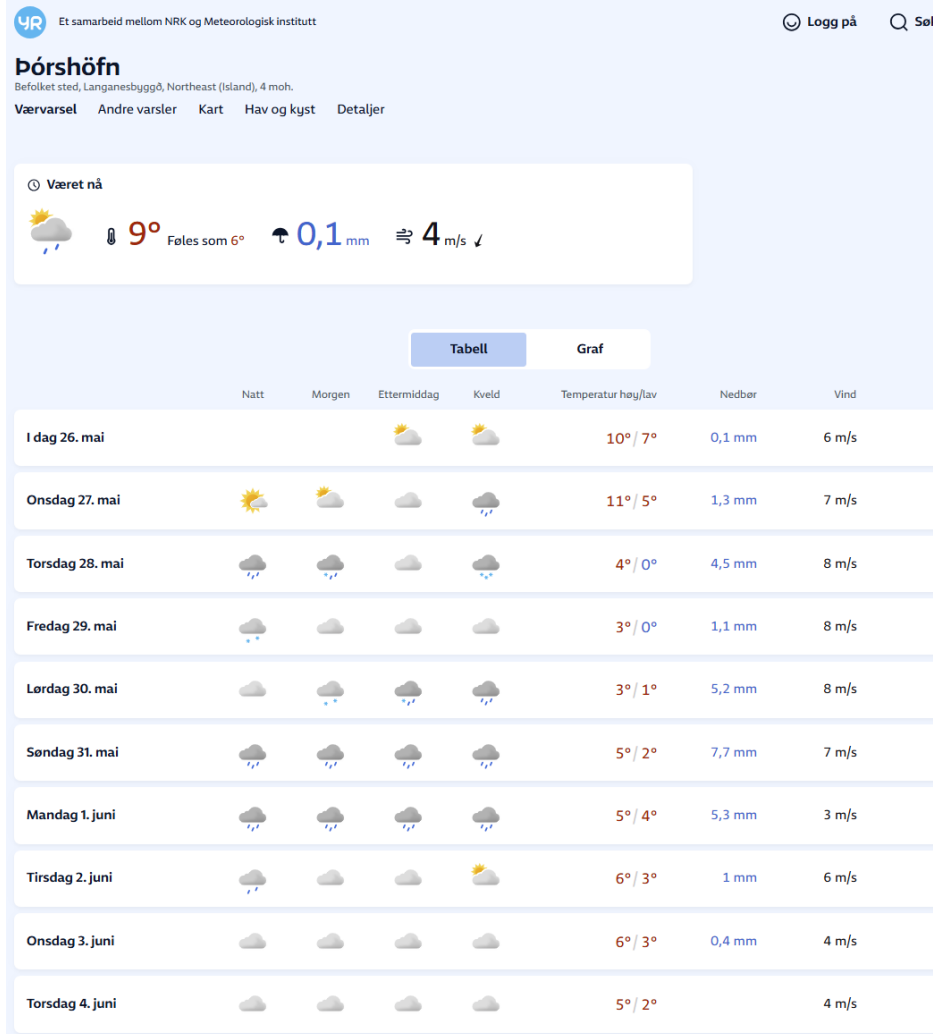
YR Et samarbeid mellom NRK og Meteorologisk institutt

Logg på Søk

Þórshöfn
Befolket sted, Langanesbyggð, Northeast (Island), 4 moh.

Værvarsel Andre varsler Kart Hav og kyst Detaljer

Været nå
9° Føles som 6° 0,1 mm 4 m/s

Tabell Graf

| | Natt | Morgen | Ettermiddag | Kveld | Temperatur høy/lav | Nedbør | Vind |
|---|---|---|---|---|---|---|---|
| I dag 26. mai | | | | | 10° / 7° | 0,1 mm | 6 m/s |
| Onsdag 27. mai | | | | | 11° / 5° | 1,3 mm | 7 m/s |
| Torsdag 28. mai | | | | | 4° / 0° | 4,5 mm | 8 m/s |
| Fredag 29. mai | | | | | 3° / 0° | 1,1 mm | 8 m/s |
| Lørdag 30. mai | | | | | 3° / 1° | 5,2 mm | 8 m/s |
| Søndag 31. mai | | | | | 5° / 2° | 7,7 mm | 7 m/s |
| Mandag 1. juni | | | | | 5° / 4° | 5,3 mm | 3 m/s |
| Tirsdag 2. juni | | | | | 6° / 3° | 1 mm | 6 m/s |
| Onsdag 3. juni | | | | | 6° / 3° | 0,4 mm | 4 m/s |
| Torsdag 4. juni | | | | | 5° / 2° | | 4 m/s |